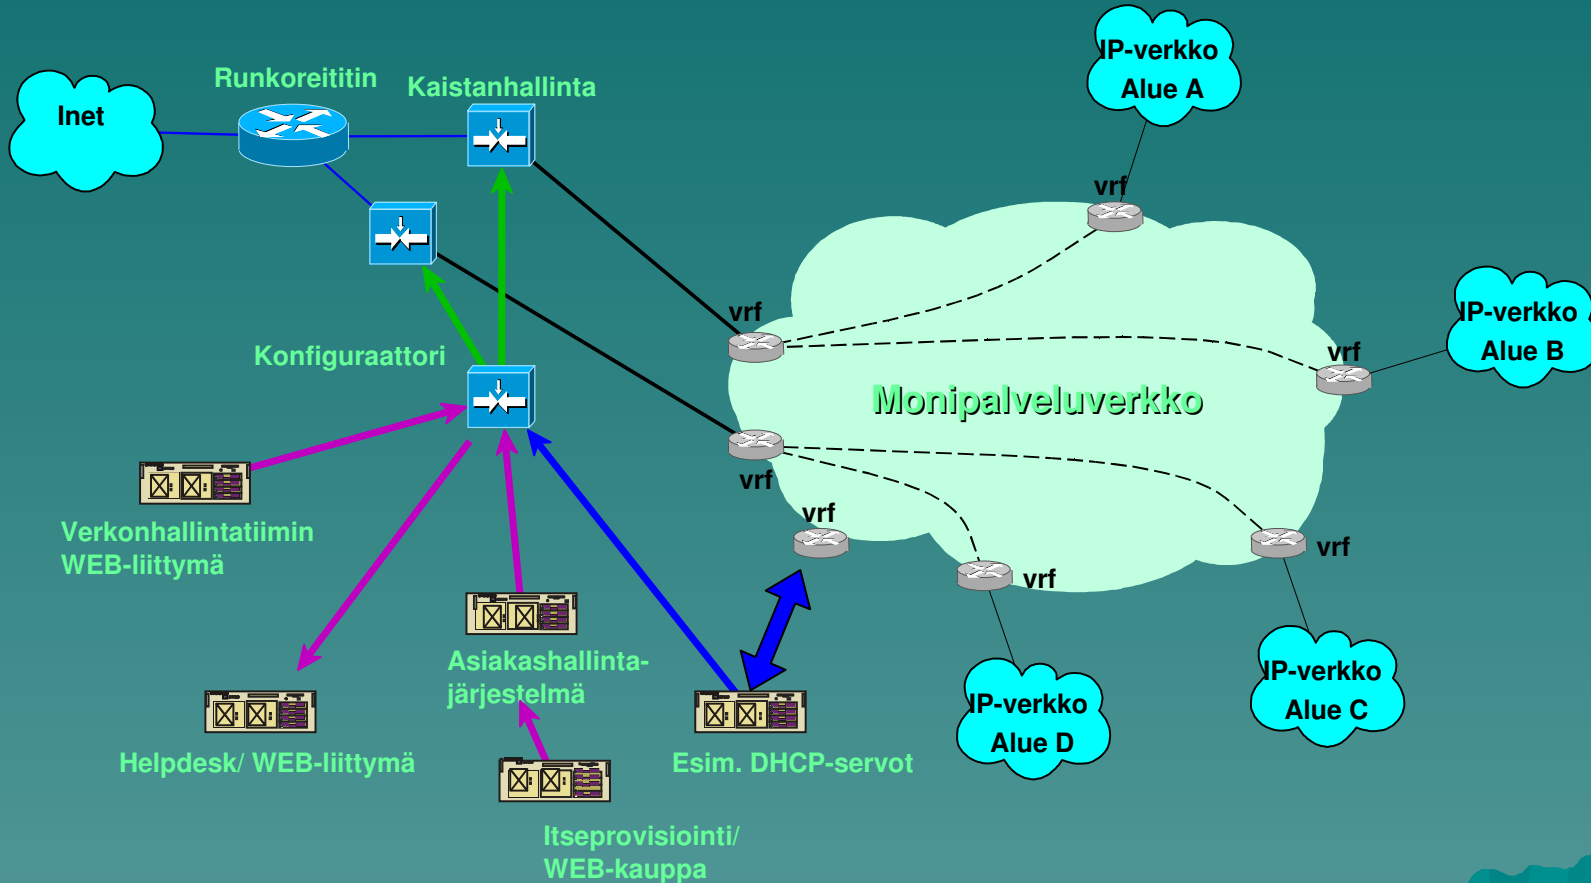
Inet

Runkoreititin

Kaistanhallinta

IP-verkko
Alue A

vrf

vrf

IP-verkko
Alue B

vrf

Konfiguraattori

Monipalveluverkko

vrf

vrf

vrf

vrf

vrf

Verkonhallintatiimin
WEB-liittymä

Asiakashallinta-
järjestelmä

IP-verkko
Alue D

IP-verkko
Alue C

Helpdesk/ WEB-liittymä

Esim. DHCP-servot

Itseprovisiointi/
WEB-kauppa